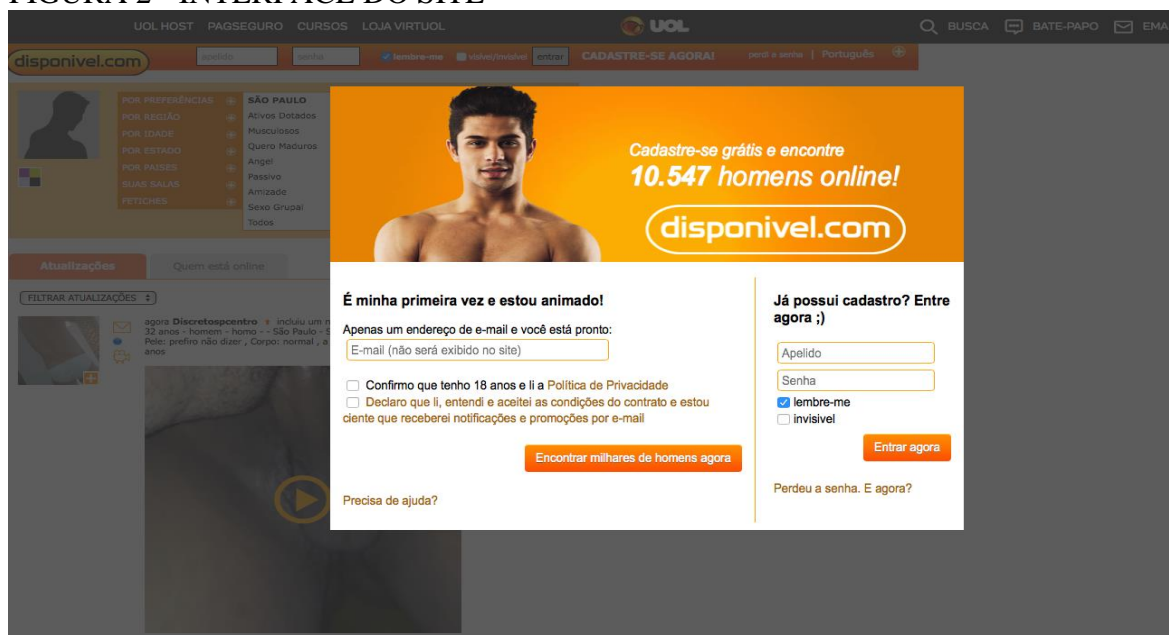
FIGURA 2 - INTERFACE DO SITE

UOL HOST PAGSEGURO CURSOS LOJA VIRTUOL

UOL

BUSCA BATE-PAPO EMA

disponivel.com

apelido senha lembre-me visível/invisível entrar CADASTRE-SE AGORA! perdi a senha | Português

POR PREFERÊNCIAS
POR REGIÃO
POR IDADE
POR ESTADO
POR PAISES
SUAS SALAS
FETICHES

SÃO PAULO
Ativos Dotados
Musculosos
Quero Maduros
Angel
Passivo
Amizade
Sexo Grupal
Todos

Atualizações Quem está online

FILTRAR ATUALIZAÇÕES

agora Discretospcentro incluiu um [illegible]
32 anos - homem - homo - - São Paulo - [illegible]
Pele: prefiro não dizer , Corpo: normal , a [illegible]
anos

Cadastre-se grátis e encontre
10.547 homens online!

disponivel.com

É minha primeira vez e estou animado!

Apenas um endereço de e-mail e você está pronto:

E-mail (não será exibido no site)

Confirmo que tenho 18 anos e li a Política de Privacidade

Declaro que li, entendi e aceitei as condições do contrato e estou ciente que receberei notificações e promoções por e-mail

Encontrar milhares de homens agora

Precisa de ajuda?

Já possui cadastro? Entre agora ;)

Apelido

Senha

lembre-me

invisivel

Entrar agora

Perdeu a senha. E agora?